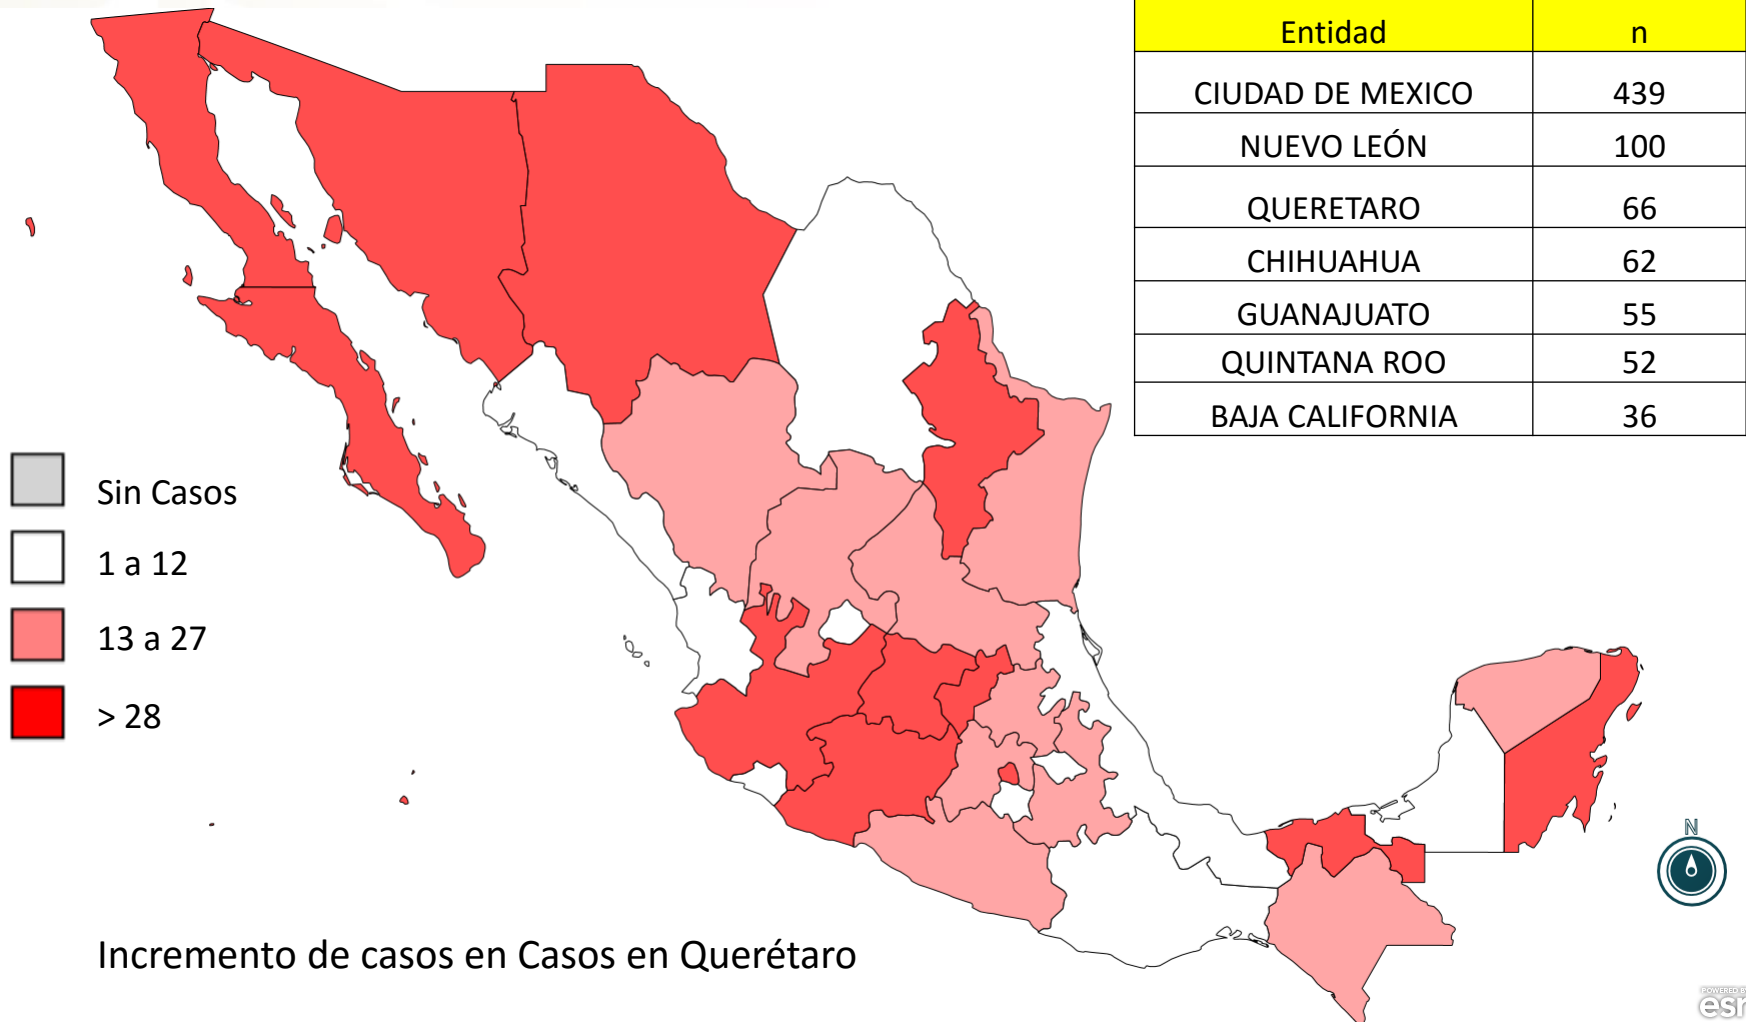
| Entidad | n |
|---|---|
| CIUDAD DE MEXICO | 439 |
| NUEVO LEÓN | 100 |
| QUERETARO | 66 |
| CHIHUAHUA | 62 |
| GUANAJUATO | 55 |
| QUINTANA ROO | 52 |
| BAJA CALIFORNIA | 36 |

Sin Casos

1 a 12

13 a 27

> 28

N

Incremento de casos en Casos en Querétaro

POWERED BY esri